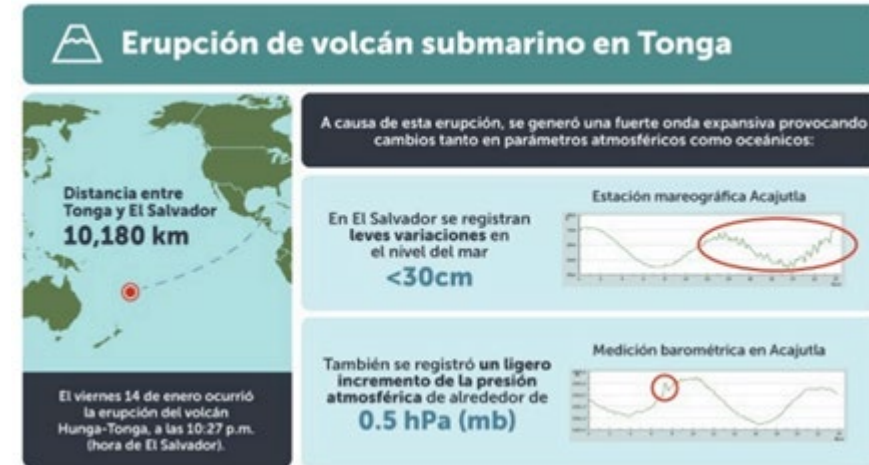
Erupción de volcán submarino en Tonga

Distancia entre Tonga y El Salvador
10,180 km

El viernes 14 de enero ocurrió la erupción del volcán Hunga-Tonga, a las 10:27 p.m. (hora de El Salvador).

A causa de esta erupción, se generó una fuerte onda expansiva provocando cambios tanto en parámetros atmosféricos como oceánicos:

En El Salvador se registran leves variaciones en el nivel del mar
<30cm

Estación mareográfica Acajutla

También se registró un ligero incremento de la presión atmosférica de alrededor de
0.5 hPa (mb)

Medición barométrica en Acajutla